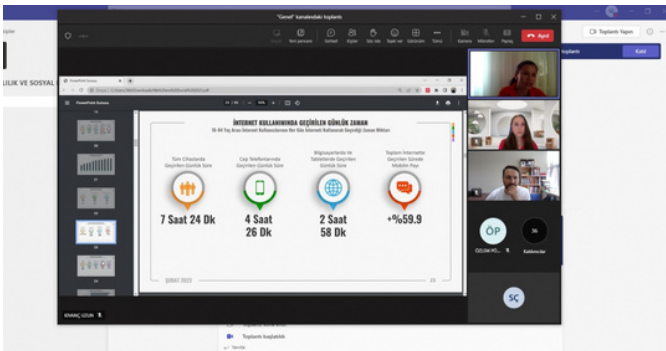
"Genel" kanalındaki toplantı

Ayrıl

Toplantı Yapın

Katıl

LIK VE SOSYAL

İNTERNET KULLANIMINDA GEÇİRİLEN GÜNLÜK ZAMAN

Tüm Cihazlarda Geçirilen Günlük Süre

7 Saat 24 Dk

Cep Telefonlarında Geçirilen Günlük Süre

4 Saat 26 Dk

Bilgisayarlarda ve Tabletlerde Geçirilen Günlük Süre

2 Saat 58 Dk

Toplam İnternette Geçirilen Sürede Mobilin Payı

+%59.9

ŞUBAT 2022

ÖP

SC

Toplantı başlatıldı